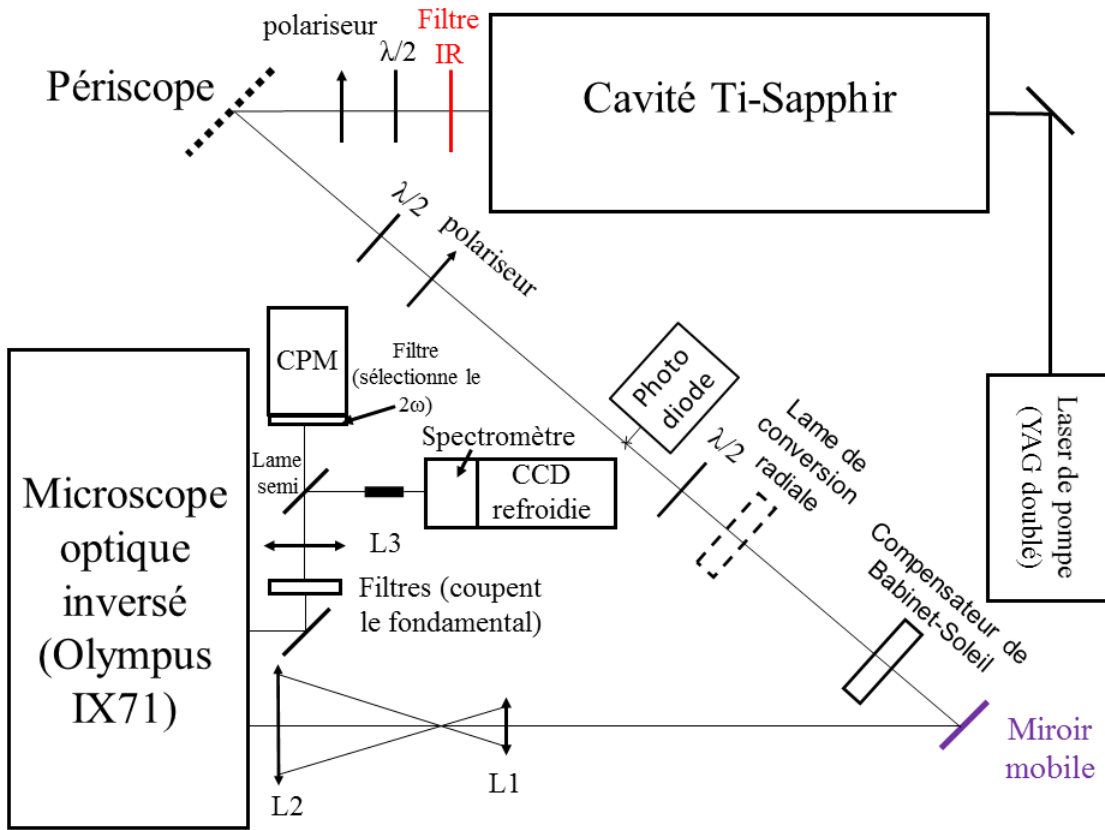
polariseur

$\lambda/2$

Filtre IR

Périscope

Cavité Ti-Sapphir

$\lambda/2$

polariseur

CPM

Filtre (sélectionne le $2\omega$)

Spectromètre

CCD refroidie

Lame semi

L3

Filtres (coupent le fondamental)

Photo diode

$\lambda/2$

Lame de conversion radiale

Laser de pompe (YAG doublé)

Compensateur de Babinet-Soleil

Microscope optique inversé (Olympus IX71)

L2

L1

Miroir mobile